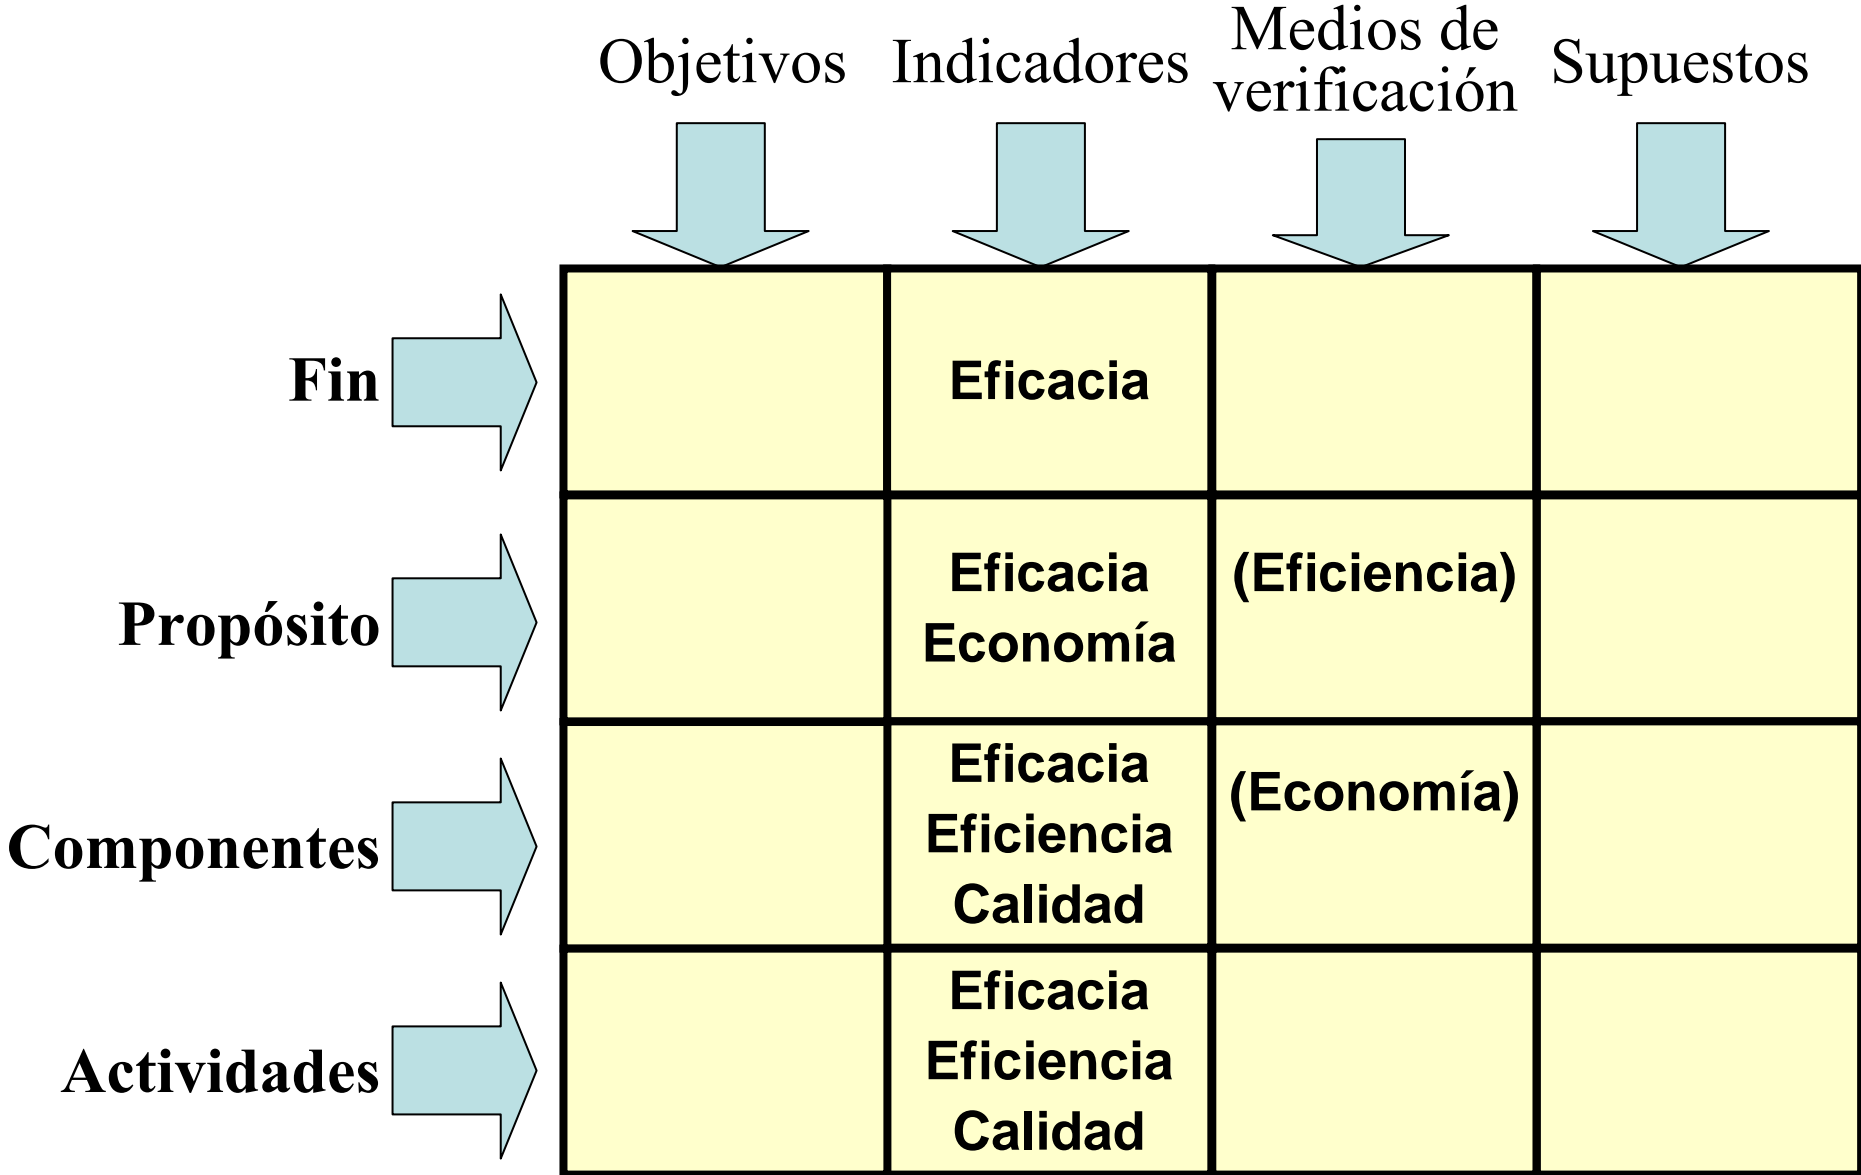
| | Objetivos | Indicadores | Medios de verificación | Supuestos |
|---|---|---|---|---|
| Fin | | Eficacia | | |
| Propósito | | Eficacia Economía | (Eficiencia) | |
| Componentes | | Eficacia Eficiencia Calidad | (Economía) | |
| Actividades | | Eficacia Eficiencia Calidad | | |